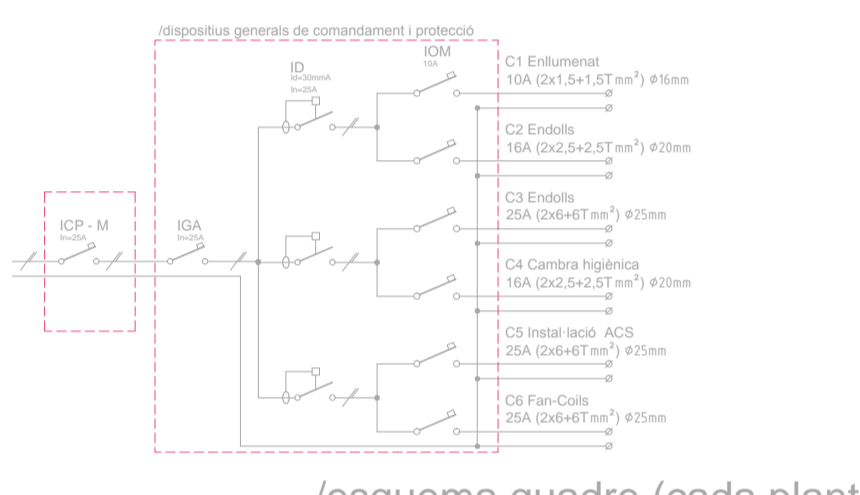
/dispositius generals de comandament i protecció

ID
Id=30mmA
In=25A

IOM
10A

C1 Enllumenat
10A (2x1,5+1,5T mm$^2$) ϕ16mm

C2 Endolls
16A (2x2,5+2,5T mm$^2$) ϕ20mm

C3 Endolls
25A (2x6+6T mm$^2$) ϕ25mm

C4 Cambra higiènica
16A (2x2,5+2,5T mm$^2$) ϕ20mm

C5 Instal·lació ACS
25A (2x6+6T mm$^2$) ϕ25mm

C6 Fan-Coils
25A (2x6+6T mm$^2$) ϕ25mm

ICP - M
In=25A

IGA
In=25A

/esquema quadre (cada plant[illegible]